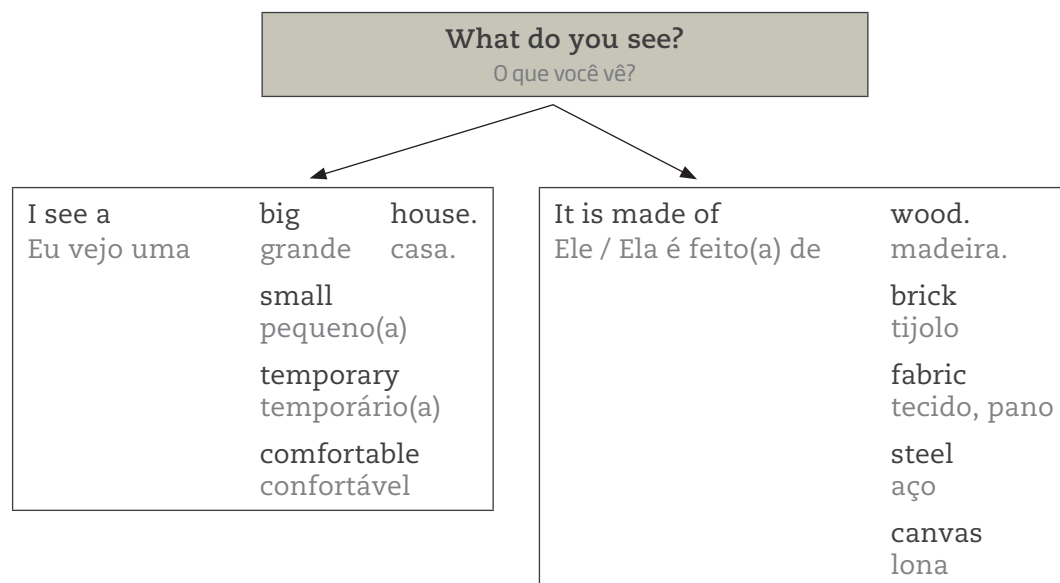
**What do you see?**
O que você vê?

| I see a | big | house. |
|---|---|---|
| Eu vejo uma | grande | casa. |
| | small | |
| | pequeno(a) | |
| | temporary | |
| | temporário(a) | |
| | comfortable | |
| | confortável | |

| It is made of | wood. |
|---|---|
| Ele / Ela é feito(a) de | madeira. |
| | brick |
| | tijolo |
| | fabric |
| | tecido, pano |
| | steel |
| | aço |
| | canvas |
| | lona |